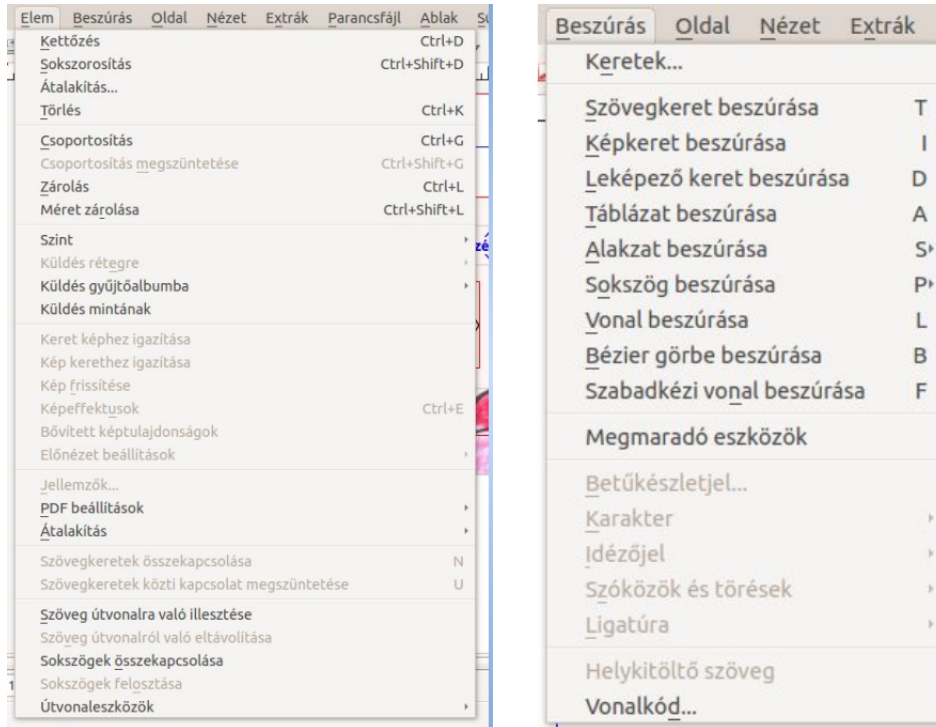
Elem Beszúrás Oldal Nézet Extrák Parancsfájl Ablak Sú

Kettőzés Ctrl+D
Sokszorosítás Ctrl+Shift+D
Átalakítás...
Törlés Ctrl+K

Csoportosítás Ctrl+G
Csoportosítás megszüntetése Ctrl+Shift+G
Zárolás Ctrl+L
Méret zárolása Ctrl+Shift+L

Szint
Küldés rétegre
Küldés gyűjtőalbumba
Küldés mintának

Keret képhez igazítása
Kép kerethez igazítása
Kép frissítése
Képeffektusok Ctrl+E
Bővített képtulajdonságok
Előnézet beállítások

Jellemzők...
PDF beállítások
Átalakítás

Szövegkeretek összekapcsolása N
Szövegkeretek közti kapcsolat megszüntetése U

Szöveg útvonalra való illesztése
Szöveg útvonalról való eltávolítása
Sokszögek összekapcsolása
Sokszögek felosztása
Útvonaleszközök

Beszúrás Oldal Nézet Extrák

Keretek...

Szövegkeret beszúrása T
Képkeret beszúrása I
Leképező keret beszúrása D
Táblázat beszúrása A
Alakzat beszúrása S
Sokszög beszúrása P
Vonal beszúrása L
Bézier görbe beszúrása B
Szabadkézi vonal beszúrása F

Megmaradó eszközök

Betűkészletjel...
Karakter
Idézőjel
Szóközök és törések
Ligatúra

Helykitöltő szöveg
Vonalkód...